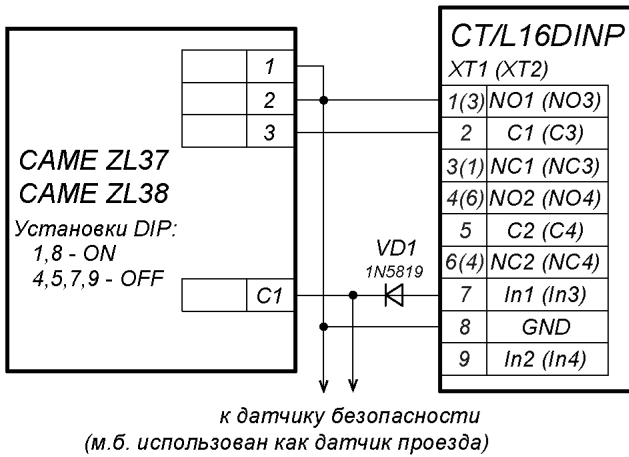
CT/L16DINP

XT1 (XT2)

| | |
|---|---|
| 1(3) | NO1 (NO3) |
| 2 | C1 (C3) |
| 3(1) | NC1 (NC3) |
| 4(6) | NO2 (NO4) |
| 5 | C2 (C4) |
| 6(4) | NC2 (NC4) |
| 7 | In1 (In3) |
| 8 | GND |
| 9 | In2 (In4) |

1
2
3

CAME ZL37
CAME ZL38

Установки DIP:
1,8 - ON
4,5,7,9 - OFF

C1

VD1
1N5819

к датчику безопасности
(м.б. использован как датчик проезда)